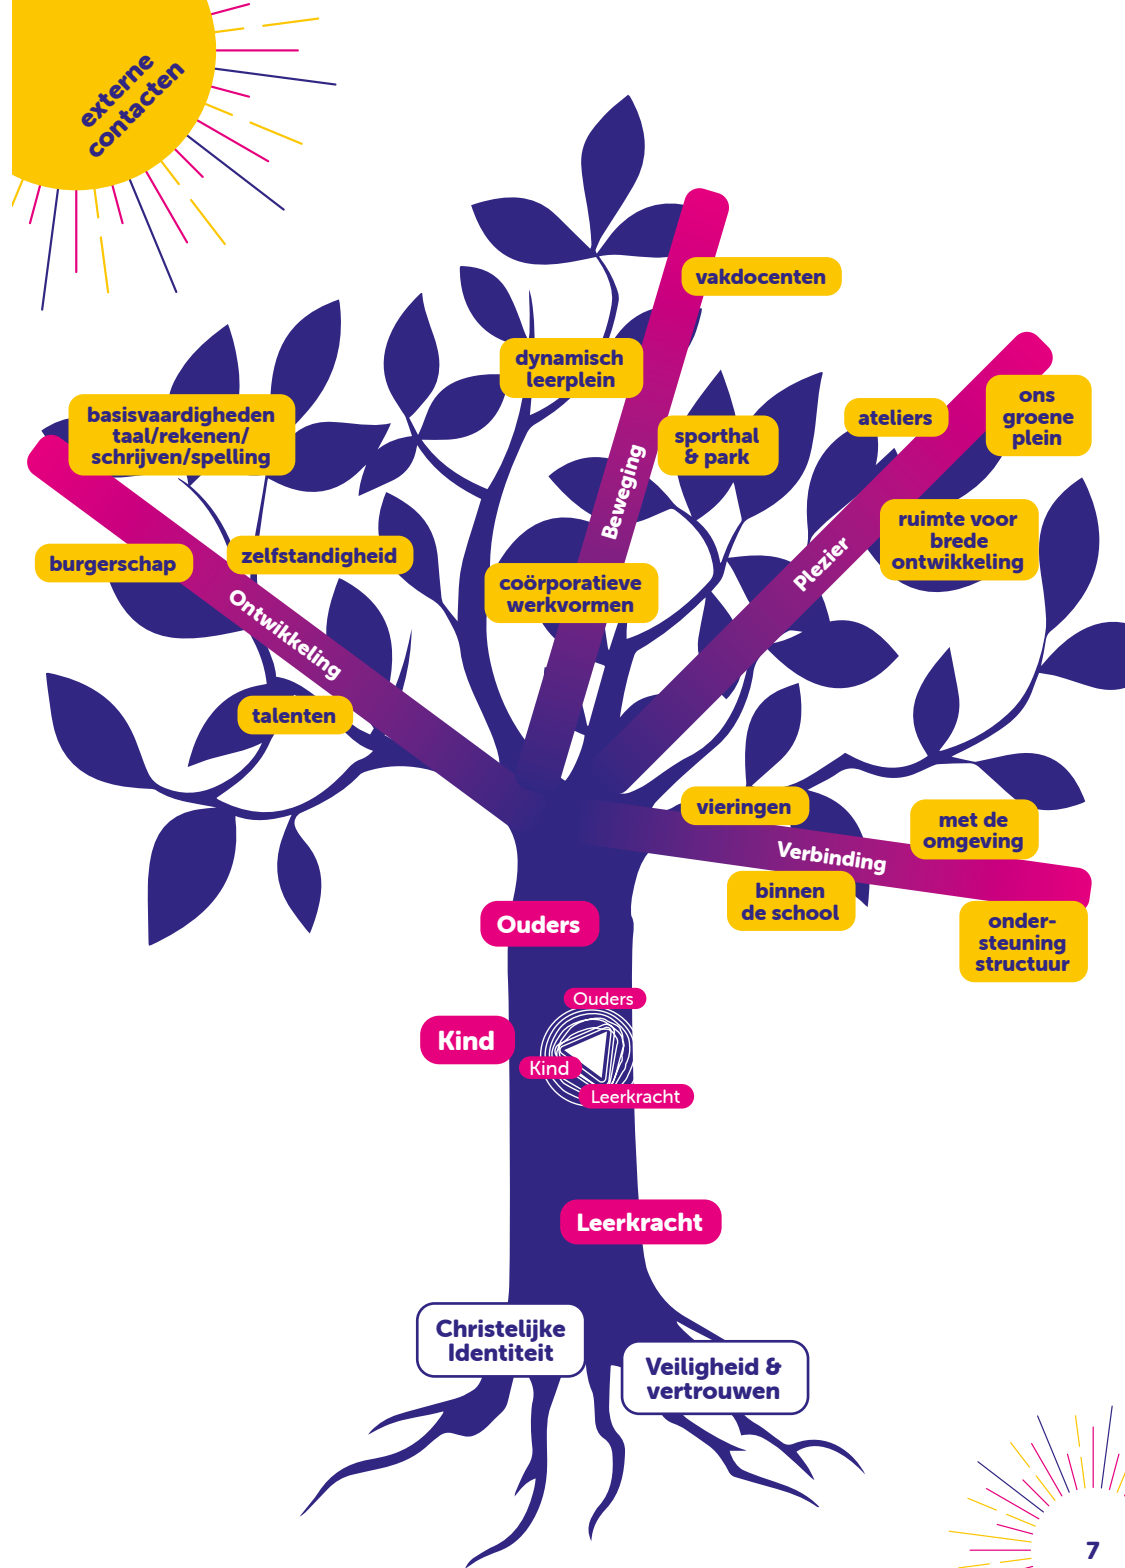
externe contacten

vakdocenten

dynamisch leerplein

basisvaardigheden taal/rekenen/ schrijven/spelling

ateliers

ons groene plein

sporthal & park

Beweging

ruimte voor brede ontwikkeling

burgerschap

zelfstandigheid

Plezier

coörporatieve werkvormen

Ontwikkeling

talenten

vieringen

met de omgeving

Verbinding

binnen de school

onder-steuning structuur

Ouders

Ouders

Kind

Kind

Leerkracht

Leerkracht

Christelijke Identiteit

Veiligheid & vertrouwen

7